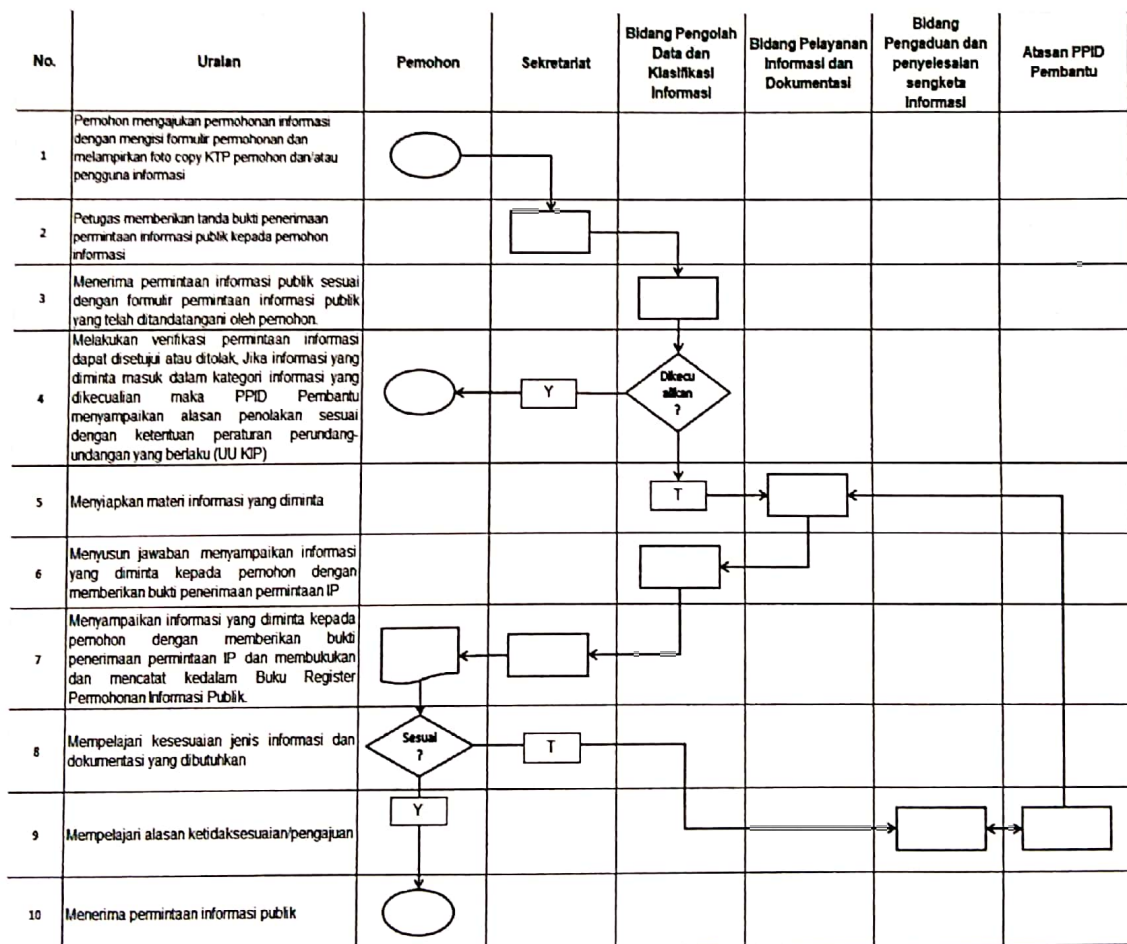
| No. | Uraian | Pemohon | Sekretariat | Bidang Pengolah Data dan Klasifikasi Informasi | Bidang Pelayanan Informasi dan Dokumentasi | Bidang Pengaduan dan penyelesaian sengketa Informasi | Atasan PPID Pembantu |
|---|---|---|---|---|---|---|---|
| 1 | Pemohon mengajukan permohonan informasi dengan mengisi formulir permohonan dan melampirkan foto copy KTP pemohon dan/atau pengguna informasi | | | | | | |
| 2 | Petugas memberikan tanda bukti penerimaan permintaan informasi publik kepada pemohon informasi | | | | | | |
| 3 | Menerima permintaan informasi publik sesuai dengan formulir permintaan informasi publik yang telah ditandatangani oleh pemohon. | | | | | | |
| 4 | Melakukan verifikasi permintaan informasi dapat disetujui atau ditolak, Jika informasi yang diminta masuk dalam kategori informasi yang dikecualian maka PPID Pembantu menyampaikan alasan penolakan sesuai dengan ketentuan peraturan perundang-undangan yang berlaku (UU KIP) | | Y | Dikecualikan ? | | | |
| 5 | Menyiapkan materi informasi yang diminta | | | T | | | |
| 6 | Menyusun jawaban menyampaikan informasi yang diminta kepada pemohon dengan memberikan bukti penerimaan permintaan IP | | | | | | |
| 7 | Menyampaikan informasi yang diminta kepada pemohon dengan memberikan bukti penerimaan permintaan IP dan membukukan dan mencatat kedalam Buku Register Permohonan Informasi Publik. | | | | | | |
| 8 | Mempelajari kesesuaian jenis informasi dan dokumentasi yang dibutuhkan | Sesuai ? | T | | | | |
| 9 | Mempelajari alasan ketidaksesuaian/pengajuan | Y | | | | | |
| 10 | Menerima permintaan informasi publik | | | | | | |